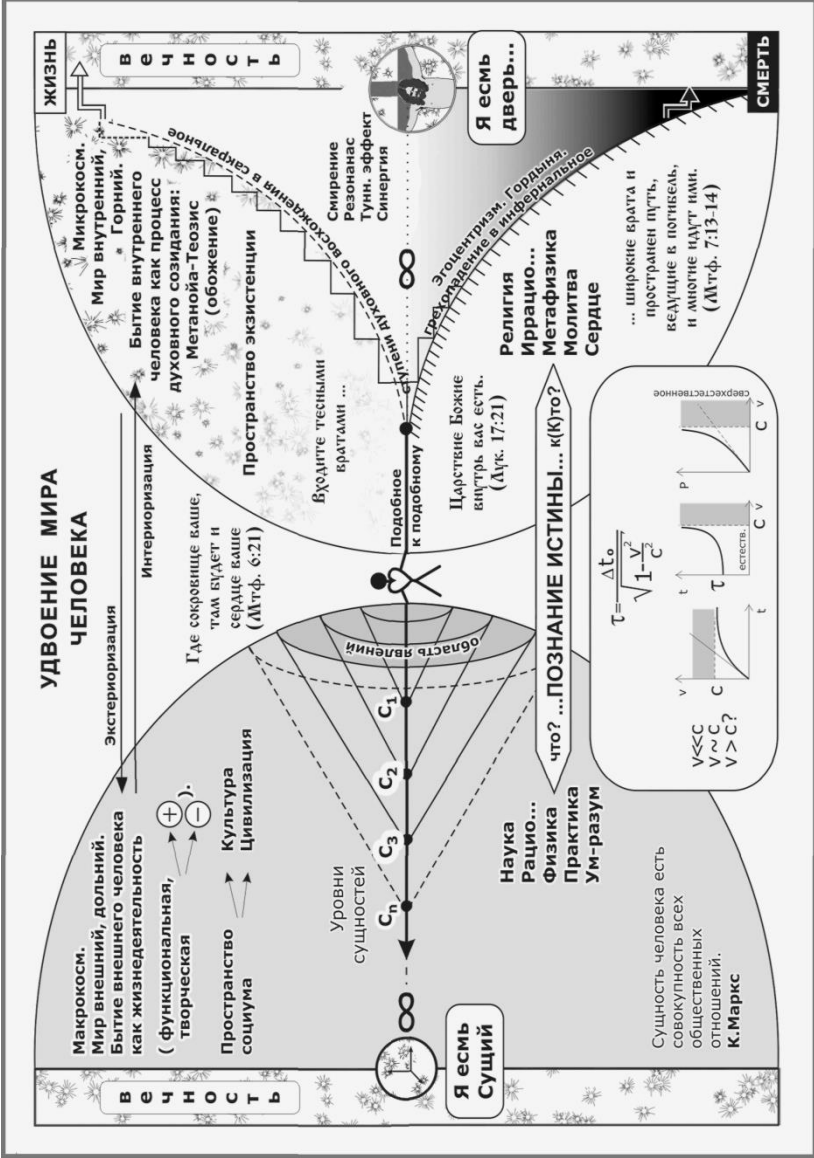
УДВОЕНИЕ МИРА ЧЕЛОВЕКА

Экстериоризация

Интериоризация

в е ч н о с т ь

Я есмь Сущий

Макрокосм.
Мир внешний, дольний.
Бытие внешнего человека как жизнедеятельность
( функциональная, творческая ).

Пространство социума

Культура
Цивилизация

Уровни сущностей

$C_n$ $C_3$ $C_2$ $C_1$

область явлений

Где сокровище ваше, там будет и сердце ваше (Мтф. 6:21)

Наука
Рацио...
Физика
Практика
Ум-разум

Сущность человека есть совокупность всех общественных отношений.
К.Маркс

что? ...ПОЗНАНИЕ ИСТИНЫ... к(К)то?

$\tau = \frac{\Delta t_0}{\sqrt{1-\frac{v^2}{c^2}}}$

V<<C
V ~ C
V > C?

естеств.

сверхестественное

Подобное к подобному

Царствие Божие внутрь вас есть. (Лук. 17:21)

Входите тесными вратами ...

Пространство экзистенции

Ступени духовного восхождения в сакральное

грехопадение в инфернальное

Эгоцентризм. Гордыня.

Микрокосм.
Мир внутренний, Горний.
Бытие внутреннего человека как процесс духовного созидания:
Метанойя-Теозис (обожение)

Смирение
Резонанас
Тунн. эффект
Синергия

Религия
Иррацио...
Метафизика
Молитва
Сердце

... широкие врата и пространен путь, ведущие в погибель, и многие идут ими. (Мтф. 7:13-14)

Я есмь дверь...

ЖИЗНЬ

в е ч н о с т ь

СМЕРТЬ